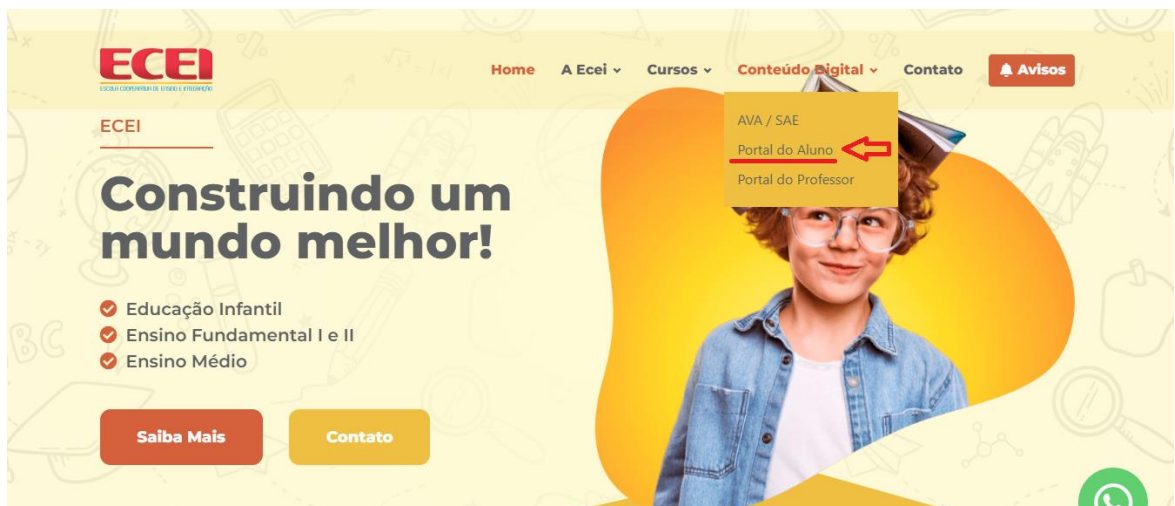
ECEI
ESCOLA COOPERATIVA DE ENSINO E INTEGRAÇÃO

Home A Ecei Cursos Conteúdo Digital Contato Avisos

AVA / SAE
Portal do Aluno
Portal do Professor

ECEI

Construindo um mundo melhor!

Educação Infantil
Ensino Fundamental I e II
Ensino Médio

Saiba Mais Contato